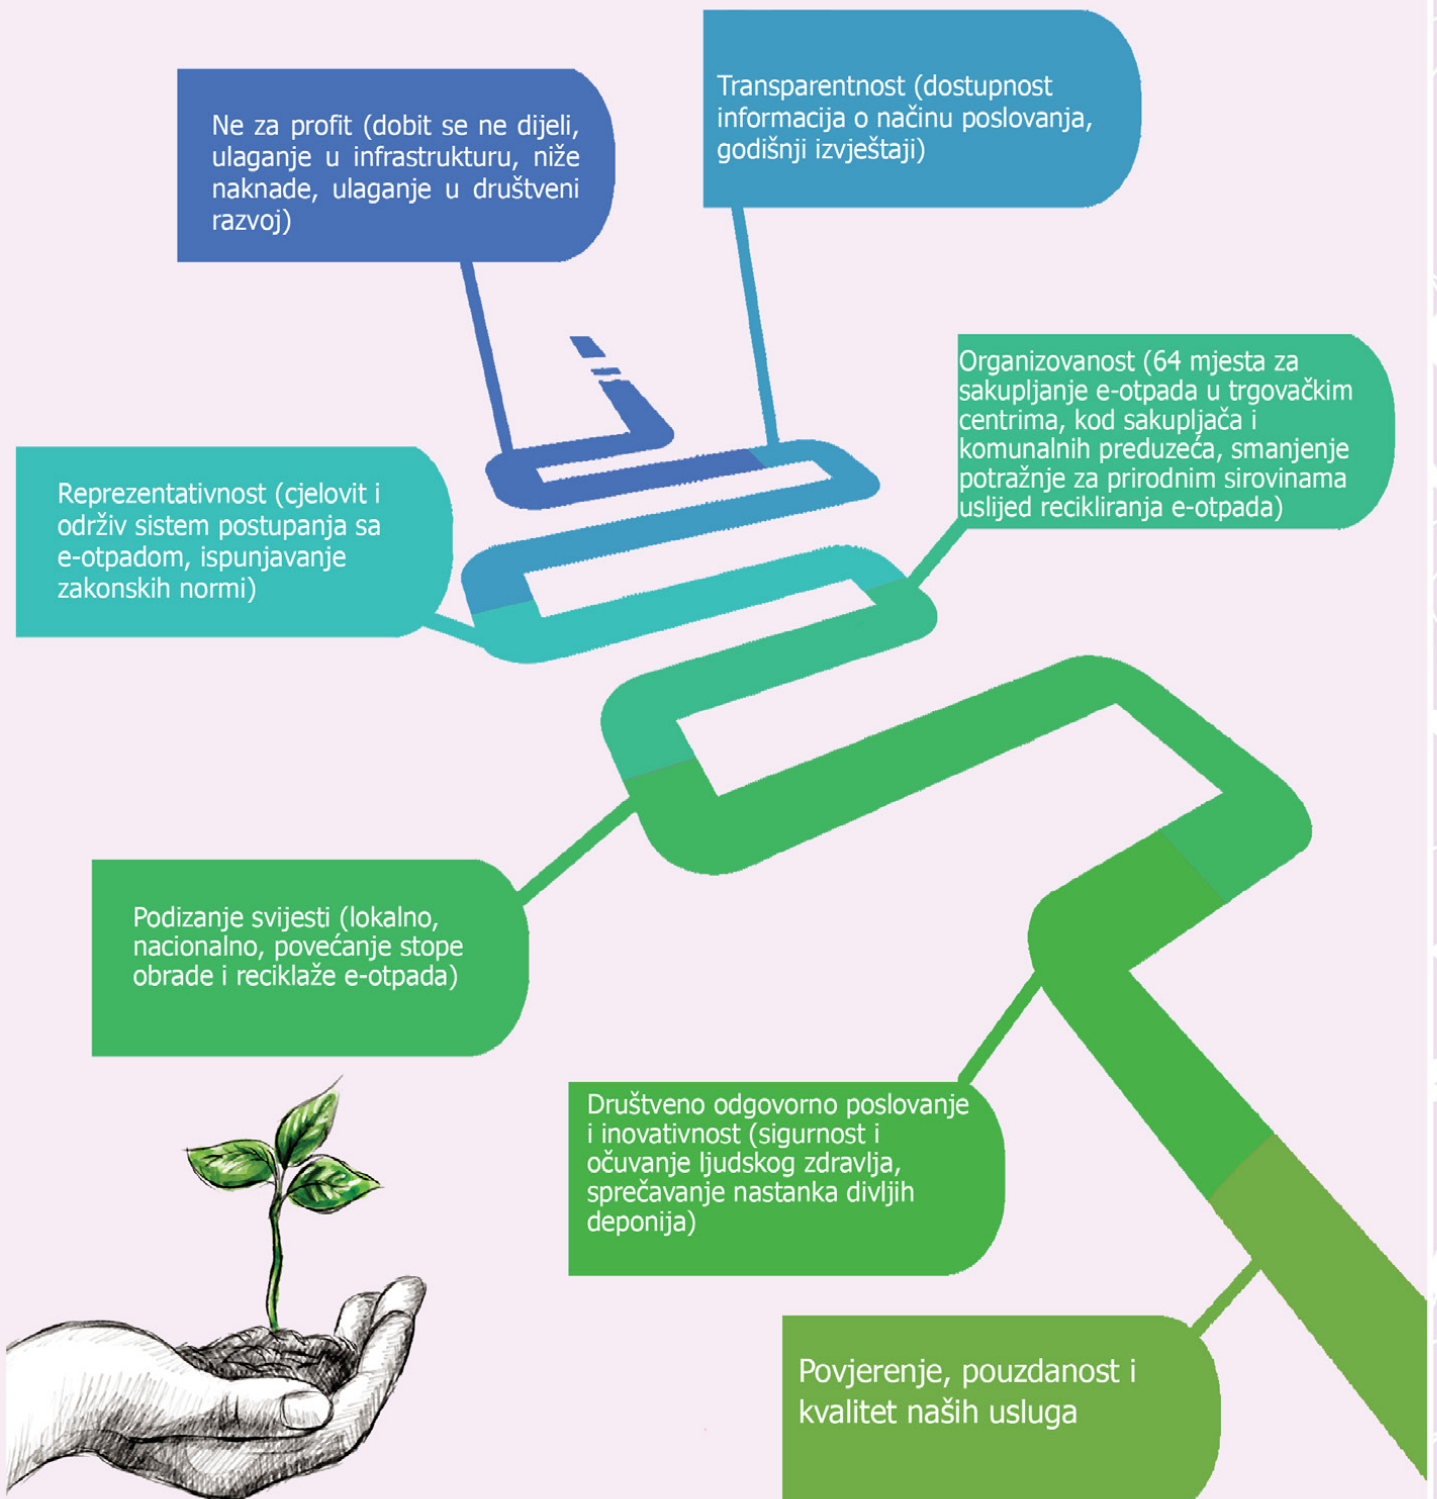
Ne za profit (dobit se ne dijeli, ulaganje u infrastrukturu, niže naknade, ulaganje u društveni razvoj)

Transparentnost (dostupnost informacija o načinu poslovanja, godišnji izvještaji)

Organizovanost (64 mjesta za sakupljanje e-otpada u trgovačkim centrima, kod sakupljača i komunalnih preduzeća, smanjenje potražnje za prirodnim sirovinama uslijed recikliranja e-otpada)

Reprezentativnost (cjelovit i održiv sistem postupanja sa e-otpadom, ispunjavanje zakonskih normi)

Podizanje svijesti (lokalno, nacionalno, povećanje stope obrade i reciklaže e-otpada)

Društveno odgovorno poslovanje i inovativnost (sigurnost i očuvanje ljudskog zdravlja, sprečavanje nastanka divljih deponija)

Povjerenje, pouzdanost i kvalitet naših usluga